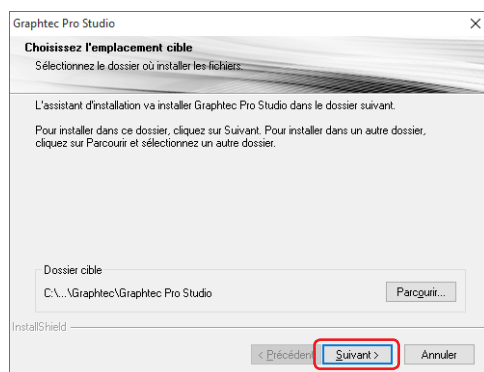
Graphtec Pro Studio

Choisissez l'emplacement cible

Sélectionnez le dossier où installer les fichiers.

L'assistant d'installation va installer Graphtec Pro Studio dans le dossier suivant.

Pour installer dans ce dossier, cliquez sur Suivant. Pour installer dans un autre dossier, cliquez sur Parcourir et sélectionnez un autre dossier.

Dossier cible

C:\...\Graphtec\Graphtec Pro Studio

Parcourir...

InstallShield

< Précédent

Suivant >

Annuler